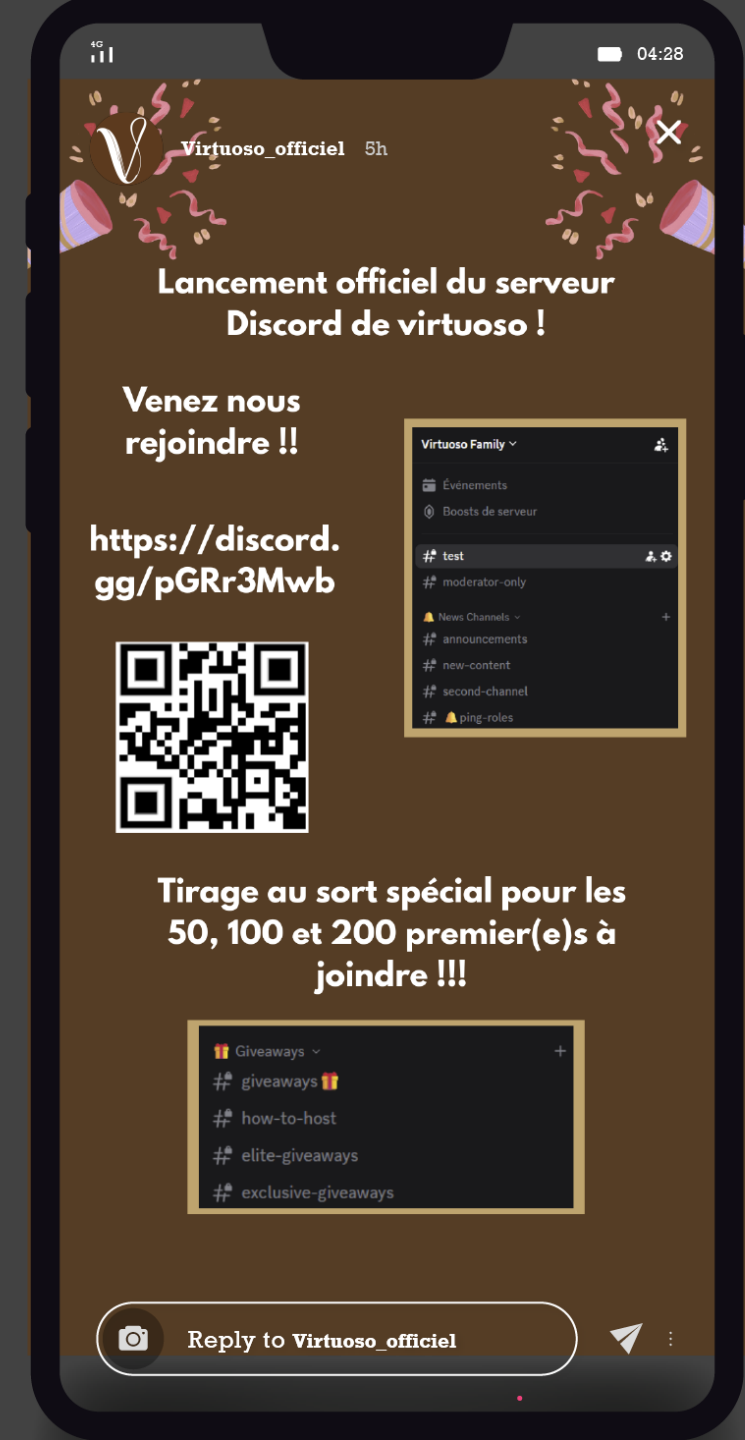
4G

04:28

Virtuoso_officiel 5h

Lancement officiel du serveur Discord de virtuoso !

Venez nous rejoindre !!

https://discord.gg/pGRr3Mwb

Virtuoso Family

Événements

Boosts de serveur

# test

# moderator-only

News Channels

# announcements

# new-content

# second-channel

# ping-roles

Tirage au sort spécial pour les 50, 100 et 200 premier(e)s à joindre !!!

🎁 Giveaways

# giveaways🎁

# how-to-host

# elite-giveaways

# exclusive-giveaways

Reply to Virtuoso_officiel